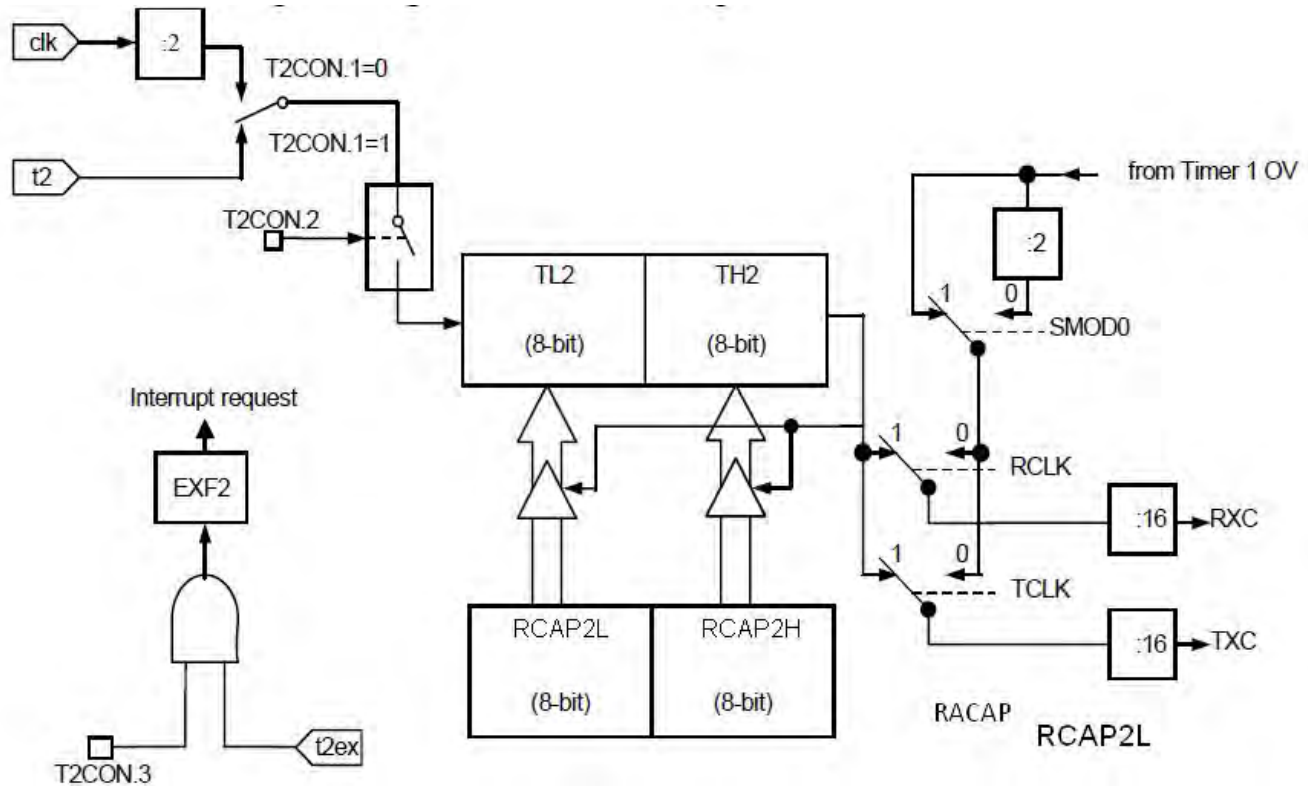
clk
:2
T2CON.1=0
T2CON.1=1
t2
T2CON.2
TL2
(8-bit)
TH2
(8-bit)
from Timer 1 OV
:2
1
0
SMOD0
Interrupt request
EXF2
1
0
RCLK
:16
RXC
1
0
TCLK
:16
TXC
RCAP2L
(8-bit)
RCAP2H
(8-bit)
RACAP
RCAP2L
T2CON.3
t2ex